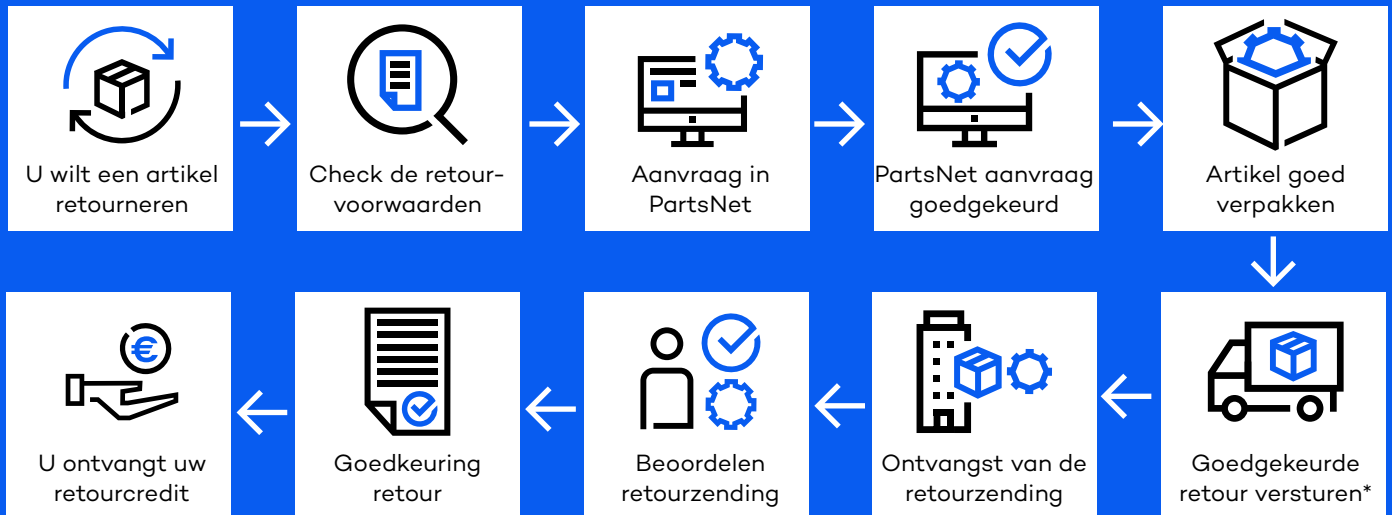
U wilt een artikel retourneren

Check de retour-voorwaarden

Aanvraag in PartsNet

PartsNet aanvraag goedgekeurd

Artikel goed verpakken

Goedgekeurde retour versturen*

Ontvangst van de retourzending

Beoordelen retourzending

Goedkeuring retour

U ontvangt uw retourcredit